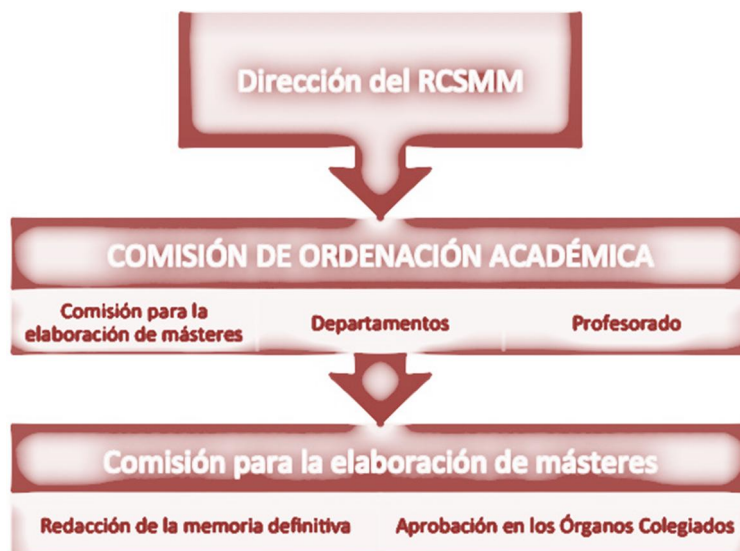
Dirección del RCSMM

COMISIÓN DE ORDENACIÓN ACADÉMICA

Comisión para la elaboración de másteres

Departamentos

Profesorado

Comisión para la elaboración de másteres

Redacción de la memoria definitiva

Aprobación en los Órganos Colegiados